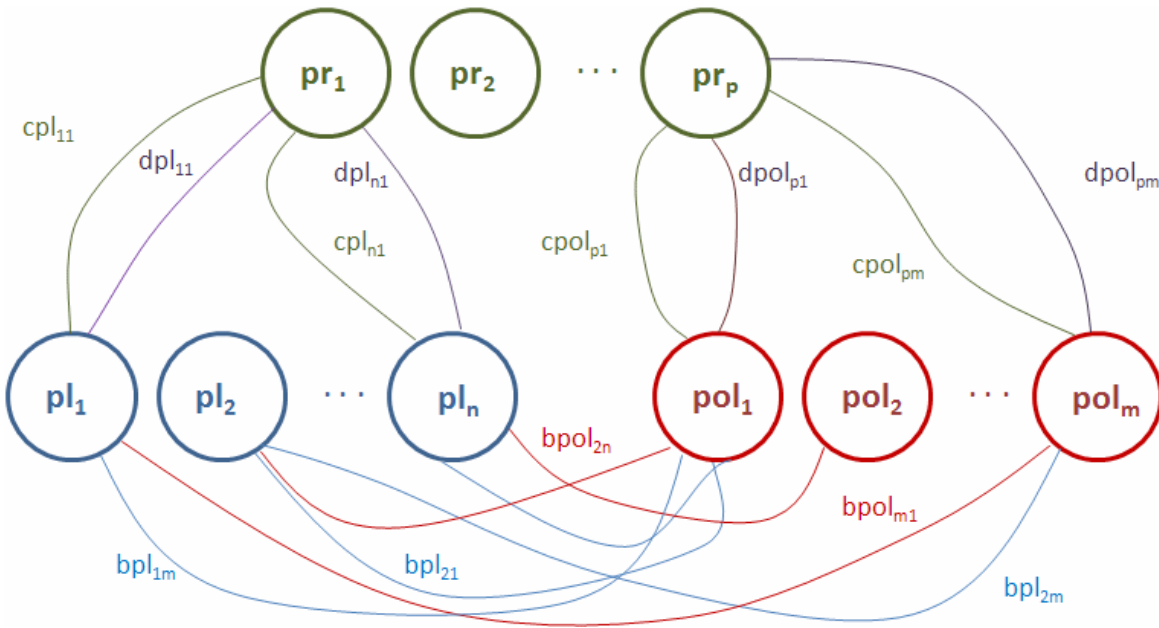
$pr_1$ $pr_2$ · · · $pr_p$

$cpl_{11}$ $dpl_{11}$ $dpl_{n1}$ $cpl_{n1}$ $cpol_{p1}$ $dpol_{p1}$ $cpol_{pm}$ $dpol_{pm}$

$pl_1$ $pl_2$ · · · $pl_n$ $pol_1$ $pol_2$ · · · $pol_m$

$bpol_{2n}$ $bpol_{m1}$ $bpl_{1m}$ $bpl_{21}$ $bpl_{2m}$